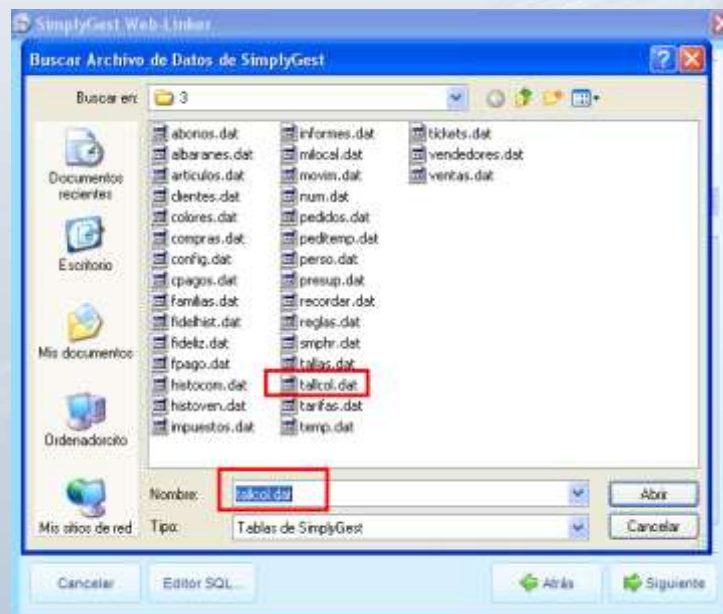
SimplyGest Web-Linker

Buscar Archivo de Datos de SimplyGest

Buscar en: 3

Documentos recientes

Escritorio

Mis documentos

Ordenadorcito

Mis sitios de red

abonos.dat
albaranes.dat
articulos.dat
clientes.dat
colores.dat
compras.dat
config.dat
cpagos.dat
familias.dat
fidelhist.dat
fideliz.dat
fpago.dat
histocom.dat
histoven.dat
impuestos.dat

informes.dat
mlocal.dat
movim.dat
num.dat
pedidos.dat
pedtemp.dat
perso.dat
presup.dat
recordar.dat
reglas.dat
smphr.dat
tallas.dat
tallcol.dat
tarifas.dat
temp.dat

tickets.dat
vendedores.dat
ventas.dat

Nombre: tallcol.dat

Tipo: Tablas de SimplyGest

Abrir

Cancelar

Cancelar

Editor SQL...

Atrás

Siguiente